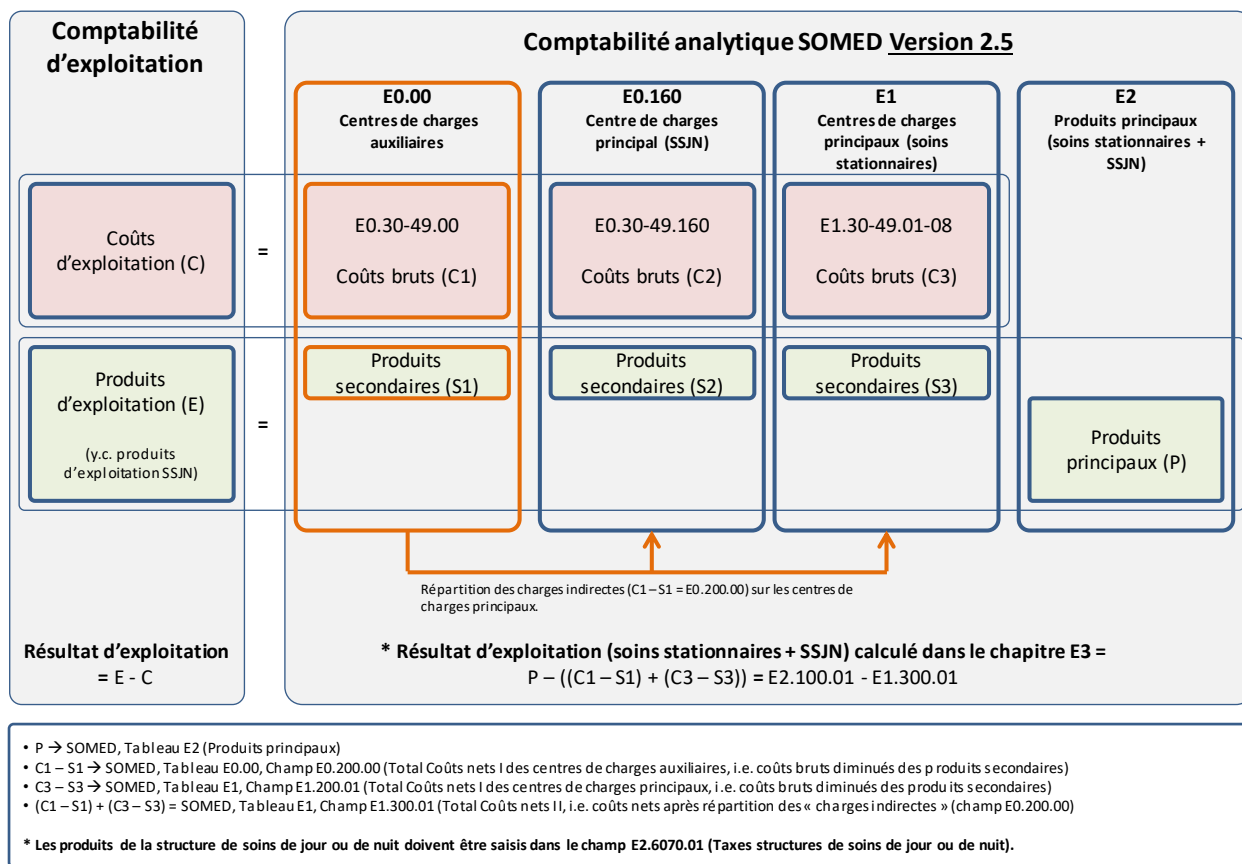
Comptabilité d'exploitation

Comptabilité analytique SOMED Version 2.5

E0.00
Centres de charges auxiliaires

E0.160
Centre de charges principal (SSJN)

E1
Centres de charges principaux (soins stationnaires)

E2
Produits principaux (soins stationnaires + SSJN)

Coûts d'exploitation (C)

=

E0.30-49.00

Coûts bruts (C1)

E0.30-49.160

Coûts bruts (C2)

E1.30-49.01-08

Coûts bruts (C3)

Produits d'exploitation (E)

(y.c. produits d'exploitation SSJN)

=

Produits secondaires (S1)

Produits secondaires (S2)

Produits secondaires (S3)

Produits principaux (P)

Répartition des charges indirectes (C1 – S1 = E0.200.00) sur les centres de charges principaux.

Résultat d'exploitation
= E - C

* Résultat d'exploitation (soins stationnaires + SSJN) calculé dans le chapitre E3 =
P – ((C1 – S1) + (C3 – S3)) = E2.100.01 - E1.300.01

• P → SOMED, Tableau E2 (Produits principaux)
• C1 – S1 → SOMED, Tableau E0.00, Champ E0.200.00 (Total Coûts nets I des centres de charges auxiliaires, i.e. coûts bruts diminués des produits secondaires)
• C3 – S3 → SOMED, Tableau E1, Champ E1.200.01 (Total Coûts nets I des centres de charges principaux, i.e. coûts bruts diminués des produits secondaires)
• (C1 – S1) + (C3 – S3) = SOMED, Tableau E1, Champ E1.300.01 (Total Coûts nets II, i.e. coûts nets après répartition des « charges indirectes » (champ E0.200.00)

* Les produits de la structure de soins de jour ou de nuit doivent être saisis dans le champ E2.6070.01 (Taxes structures de soins de jour ou de nuit).